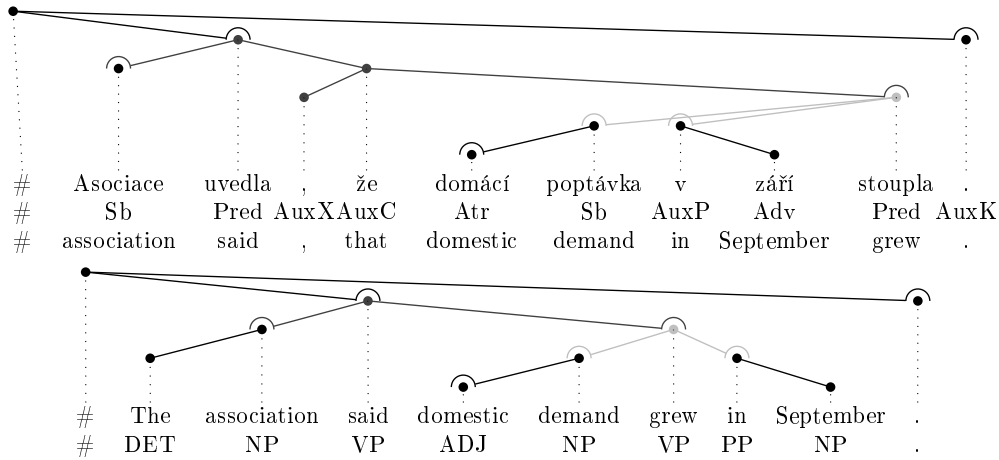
| # | Asociace | uvedla | , | že | domácí | poptávka | v | září | stoupla | . |
|---|---|---|---|---|---|---|---|---|---|---|
| # | Sb | Pred | AuxX | AuxC | Atr | Sb | AuxP | Adv | Pred | AuxK |
| # | association | said | , | that | domestic | demand | in | September | grew | . |

| # | The | association | said | domestic | demand | grew | in | September | . |
|---|---|---|---|---|---|---|---|---|---|
| # | DET | NP | VP | ADJ | NP | VP | PP | NP | . |